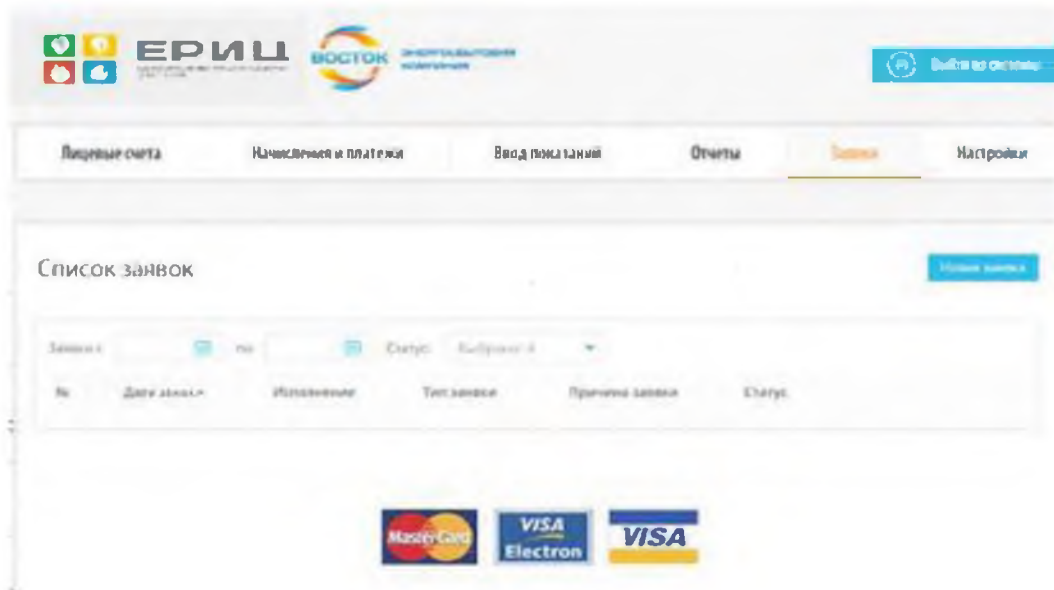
ЕРИЦ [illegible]

ВОСТОК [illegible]

Выйти из системы

Лицевые счета

Начисления и платежи

Ввод показаний

Отчеты

Заявки

Настройки

Список заявок

Новая заявка

Заявки с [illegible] по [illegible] Статус: Выбрано: 4

| № | Дата заявки | Исполнение | Тип заявки | Причина заявки | Статус |
|---|---|---|---|---|---|

MasterCard

VISA Electron

VISA